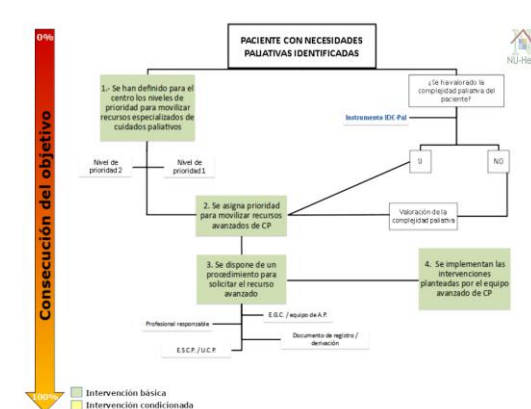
0%

Consecución del objetivo

100%

PACIENTE CON NECESIDADES PALIATIVAS IDENTIFICADAS

NU-He

1.- Se han definido para el centro los niveles de prioridad para movilizar recursos especializados de cuidados paliativos

¿Se ha valorado la complejidad paliativa del paciente?

Instrumento IDC-Pal

Nivel de prioridad 2

Nivel de prioridad 1

SI

NO

2. Se asigna prioridad para movilizar recursos avanzados de CP

Valoración de la complejidad paliativa

3. Se dispone de un procedimiento para solicitar el recurso avanzado

4. Se implementan las intervenciones planteadas por el equipo avanzado de CP

E.G.C. / equipo de A.P.

Profesional responsable

Documento de registro / derivación

E.S.C.P. / U.C.P

Intervención básica

Intervención condicionada